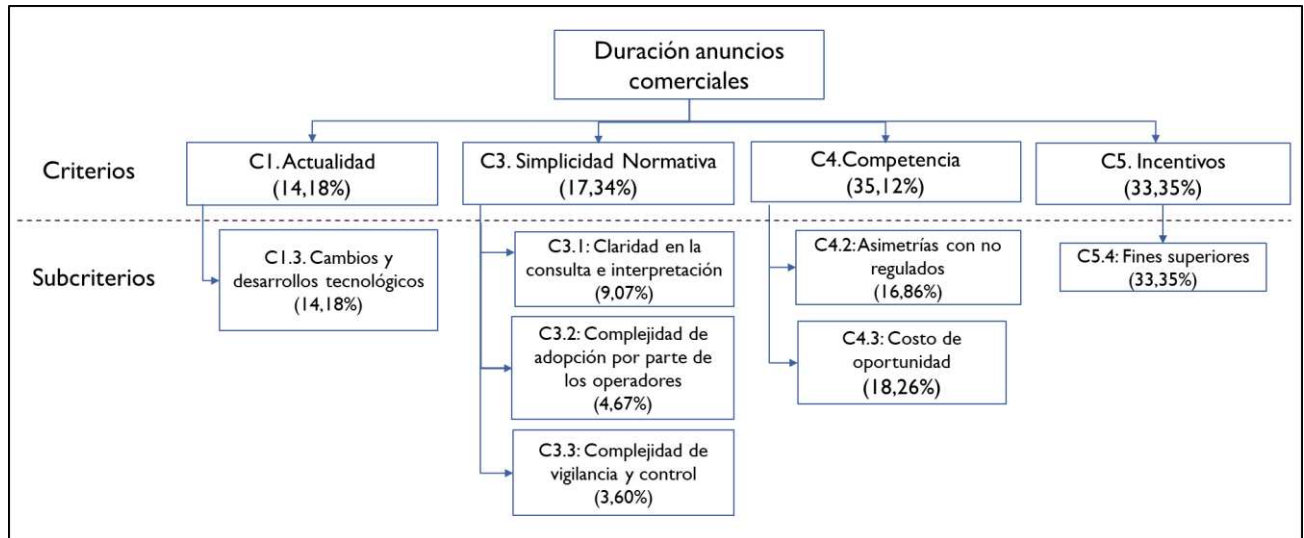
Duración anuncios comerciales

Criterios

C1. Actualidad (14,18%)

C3. Simplicidad Normativa (17,34%)

C4.Competencia (35,12%)

C5. Incentivos (33,35%)

Subcriterios

C1.3. Cambios y desarrollos tecnológicos (14,18%)

C3.1: Claridad en la consulta e interpretación (9,07%)

C3.2: Complejidad de adopción por parte de los operadores (4,67%)

C3.3: Complejidad de vigilancia y control (3,60%)

C4.2: Asimetrías con no regulados (16,86%)

C4.3: Costo de oportunidad (18,26%)

C5.4: Fines superiores (33,35%)